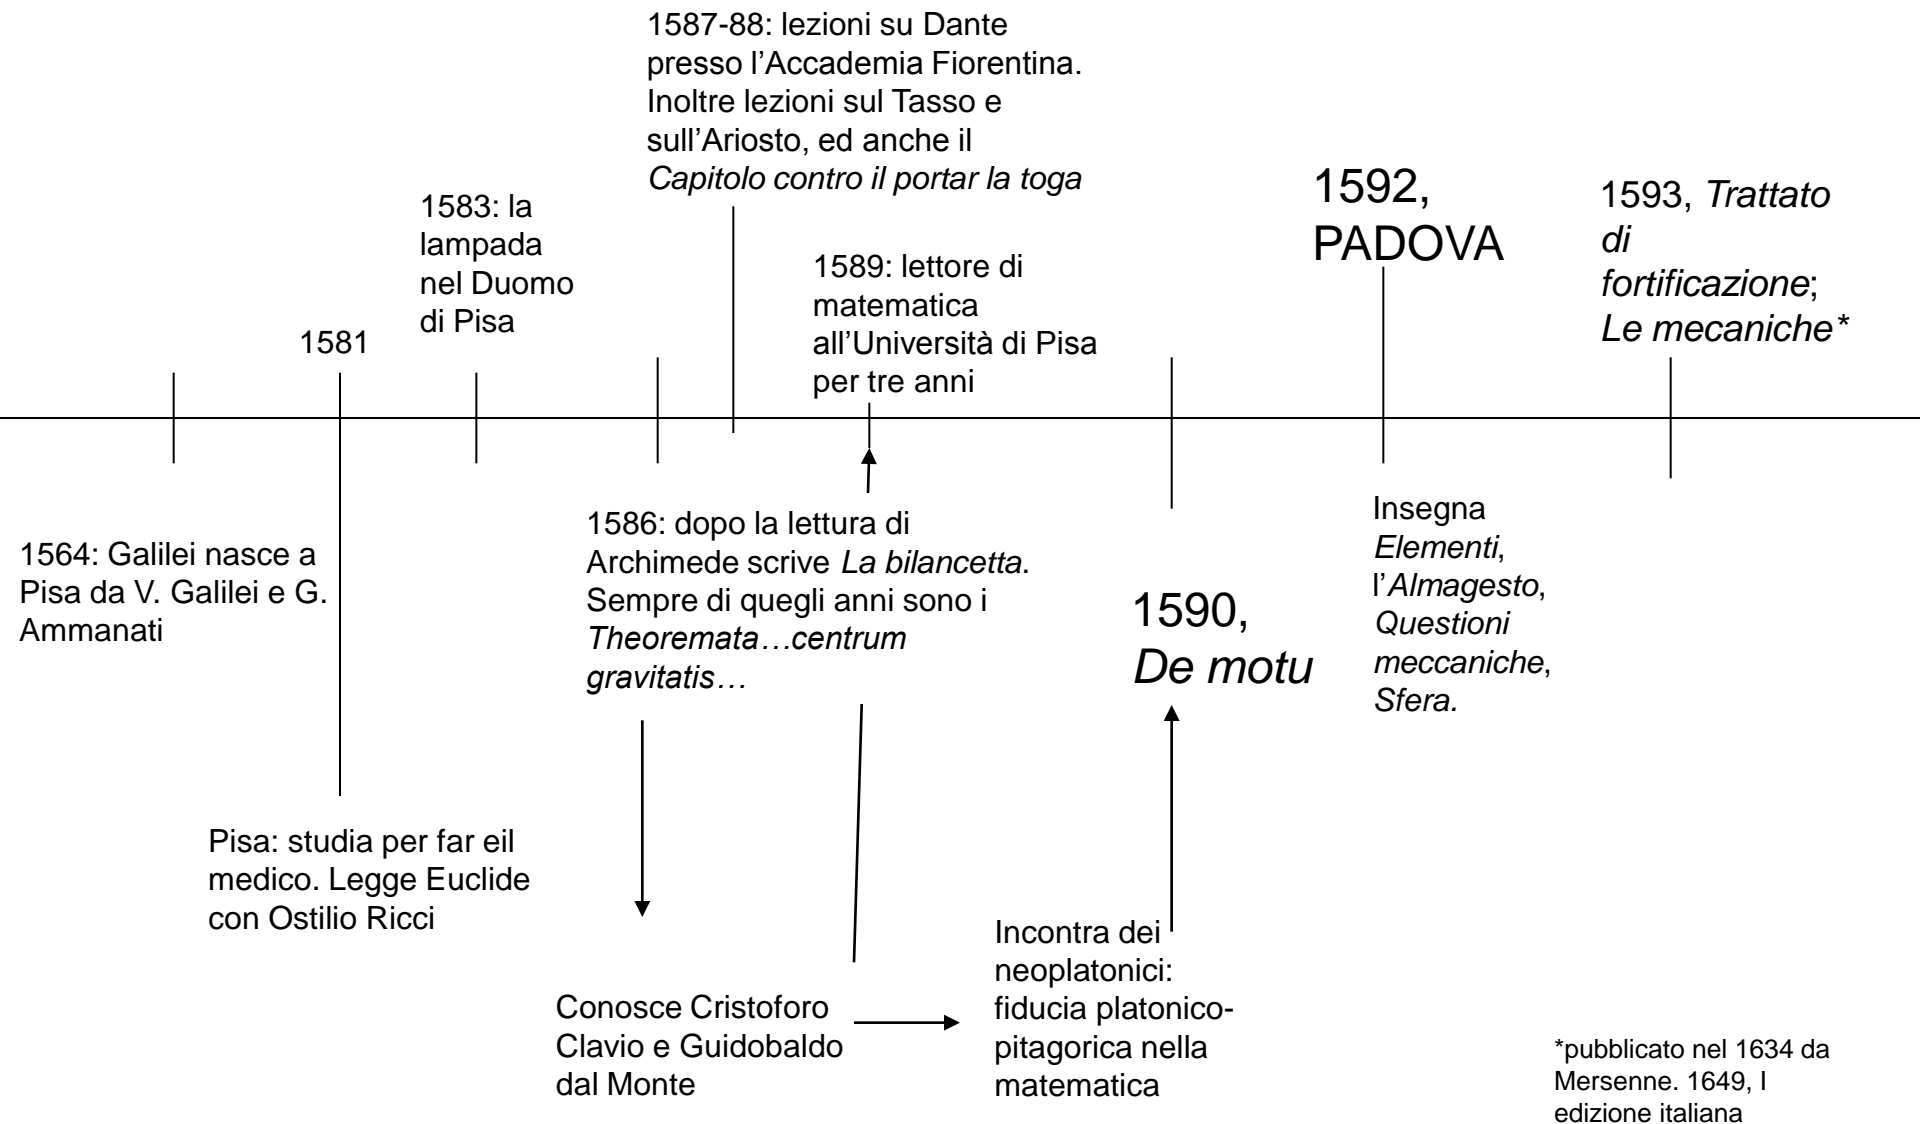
1587-88: lezioni su Dante presso l’Accademia Fiorentina. Inoltre lezioni sul Tasso e sull’Ariosto, ed anche il *Capitolo contro il portar la toga*

1583: la lampada nel Duomo di Pisa

1581

1589: lettore di matematica all’Università di Pisa per tre anni

1592, PADOVA

1593, *Trattato di fortificazione*; *Le mecaniche\**

1564: Galilei nasce a Pisa da V. Galilei e G. Ammanati

1586: dopo la lettura di Archimede scrive *La bilancetta*. Sempre di quegli anni sono i *Theoremata…centrum gravitatis…*

1590, *De motu*

Insegna *Elementi*, l’*Almagesto*, *Questioni meccaniche*, *Sfera.*

Pisa: studia per far eil medico. Legge Euclide con Ostilio Ricci

Incontra dei neoplatonici: fiducia platonico-pitagorica nella matematica

Conosce Cristoforo Clavio e Guidobaldo dal Monte

\*pubblicato nel 1634 da Mersenne. 1649, I edizione italiana